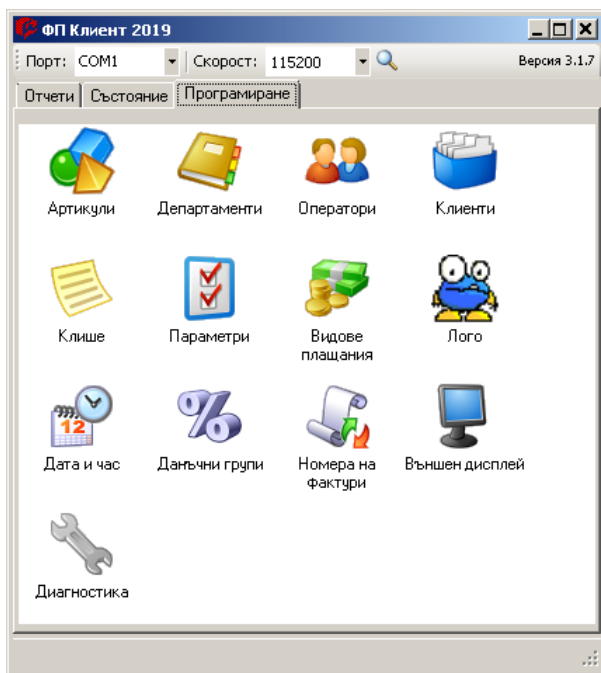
ФП Клиент 2019

Порт: COM1 Скорост: 115200 Версия 3.1.7

Отчети | Състояние | Програмиране

Артикули
Департаменти
Оператори
Клиенти

Клише
Параметри
Видове плащания
Лого

12
Дата и час
Данъчни групи
Номера на фактури
Външен дисплей

Диагностика